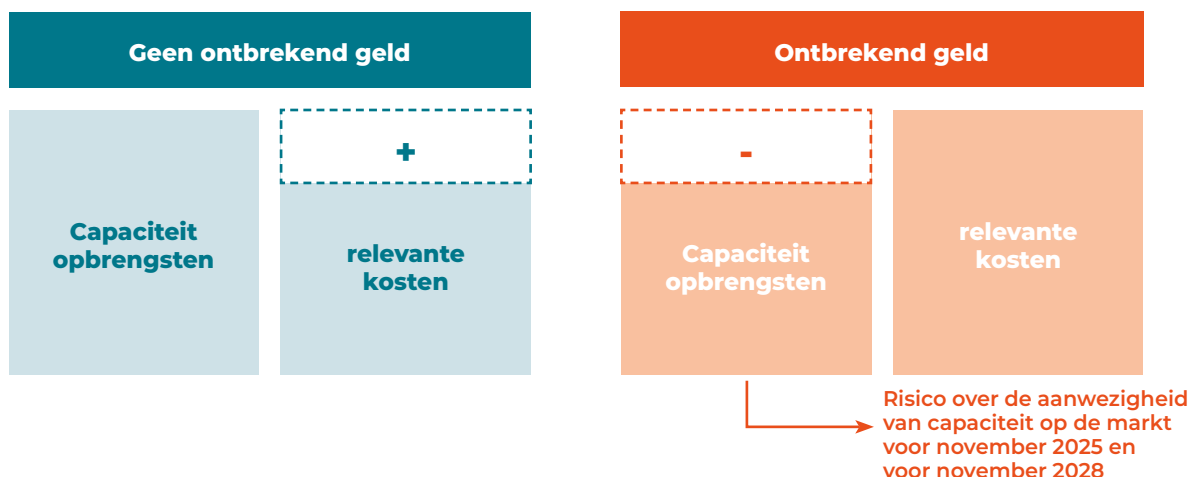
Geen ontbrekend geld

Capaciteit opbrengsten

+

relevante kosten

Ontbrekend geld

-

Capaciteit opbrengsten

relevante kosten

Risico over de aanwezigheid van capaciteit op de markt voor november 2025 en voor november 2028